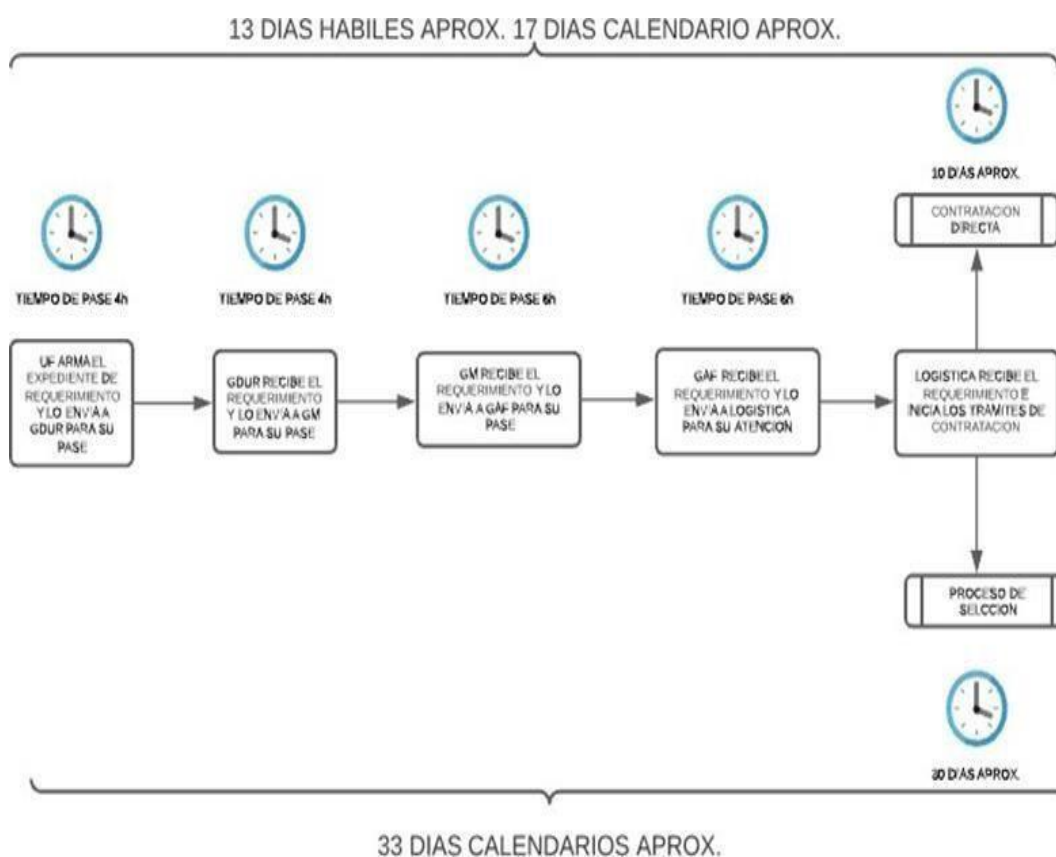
13 DIAS HABILES APROX. 17 DIAS CALENDARIO APROX.

10 DIAS APROX.

CONTRATACION DIRECTA

TIEMPO DE PASE 4h

TIEMPO DE PASE 4h

TIEMPO DE PASE 6h

TIEMPO DE PASE 6h

UF ARMA EL EXPEDIENTE DE REQUERIMIENTO Y LO ENVIA A GDUR PARA SU PASE

GDUR RECIBE EL REQUERIMIENTO Y LO ENVIA A GM PARA SU PASE

GM RECIBE EL REQUERIMIENTO Y LO ENVIA A GAF PARA SU PASE

GAF RECIBE EL REQUERIMIENTO Y LO ENVIA A LOGISTICA PARA SU ATENCION

LOGISTICA RECIBE EL REQUERIMIENTO E INICIA LOS TRAMITES DE CONTRATACION

PROCESO DE SELCCION

30 DIAS APROX.

33 DIAS CALENDARIOS APROX.